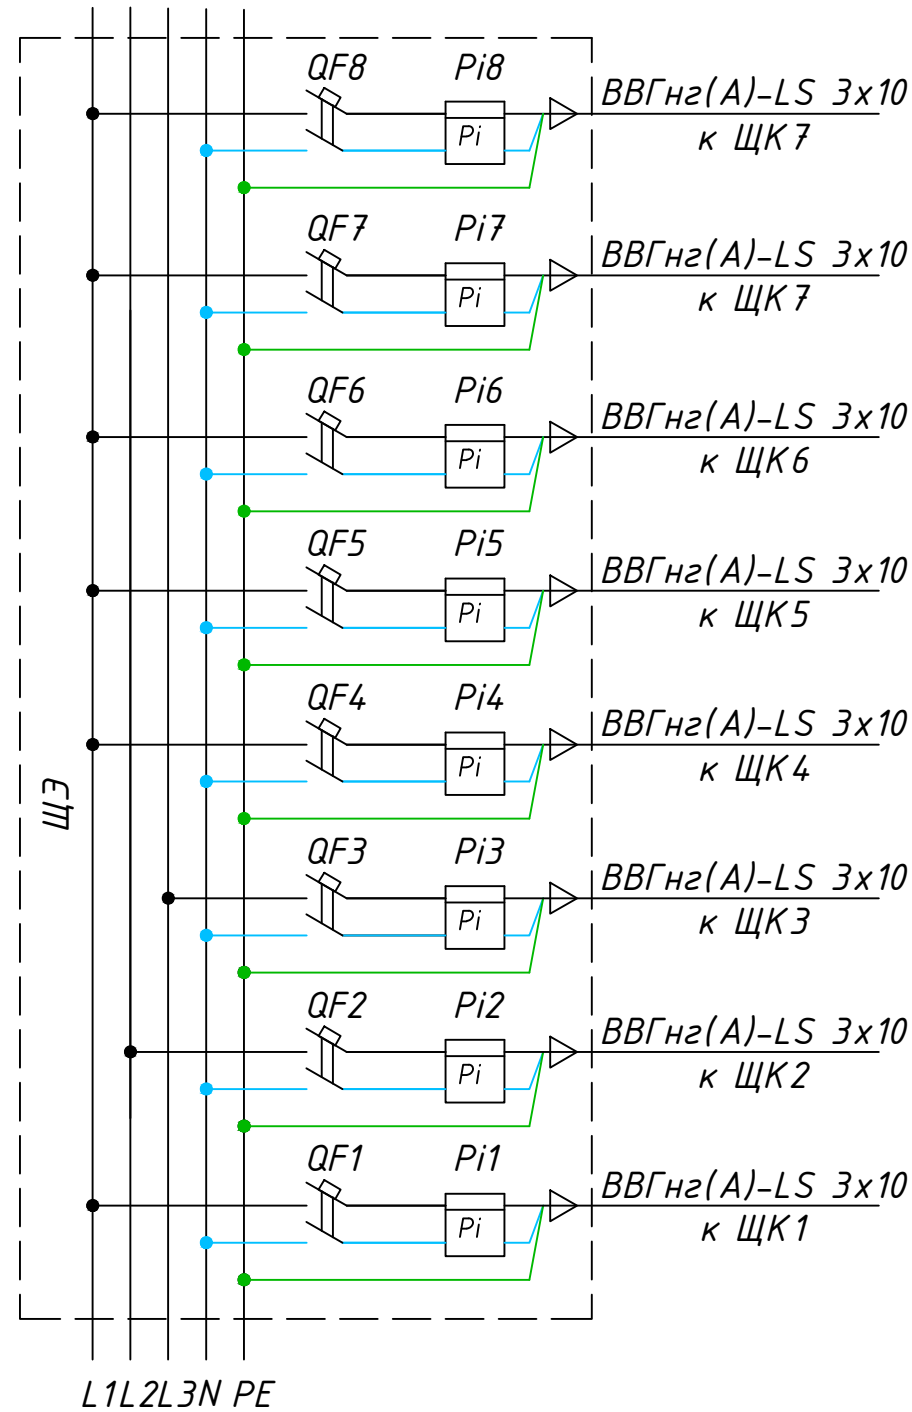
ЩЭ

QF8 Pi8 Pi ВВГнг(А)-LS 3х10 к ЩК7

QF7 Pi7 Pi ВВГнг(А)-LS 3х10 к ЩК7

QF6 Pi6 Pi ВВГнг(А)-LS 3х10 к ЩК6

QF5 Pi5 Pi ВВГнг(А)-LS 3х10 к ЩК5

QF4 Pi4 Pi ВВГнг(А)-LS 3х10 к ЩК4

QF3 Pi3 Pi ВВГнг(А)-LS 3х10 к ЩК3

QF2 Pi2 Pi ВВГнг(А)-LS 3х10 к ЩК2

QF1 Pi1 Pi ВВГнг(А)-LS 3х10 к ЩК1

L1 L2 L3 N PE